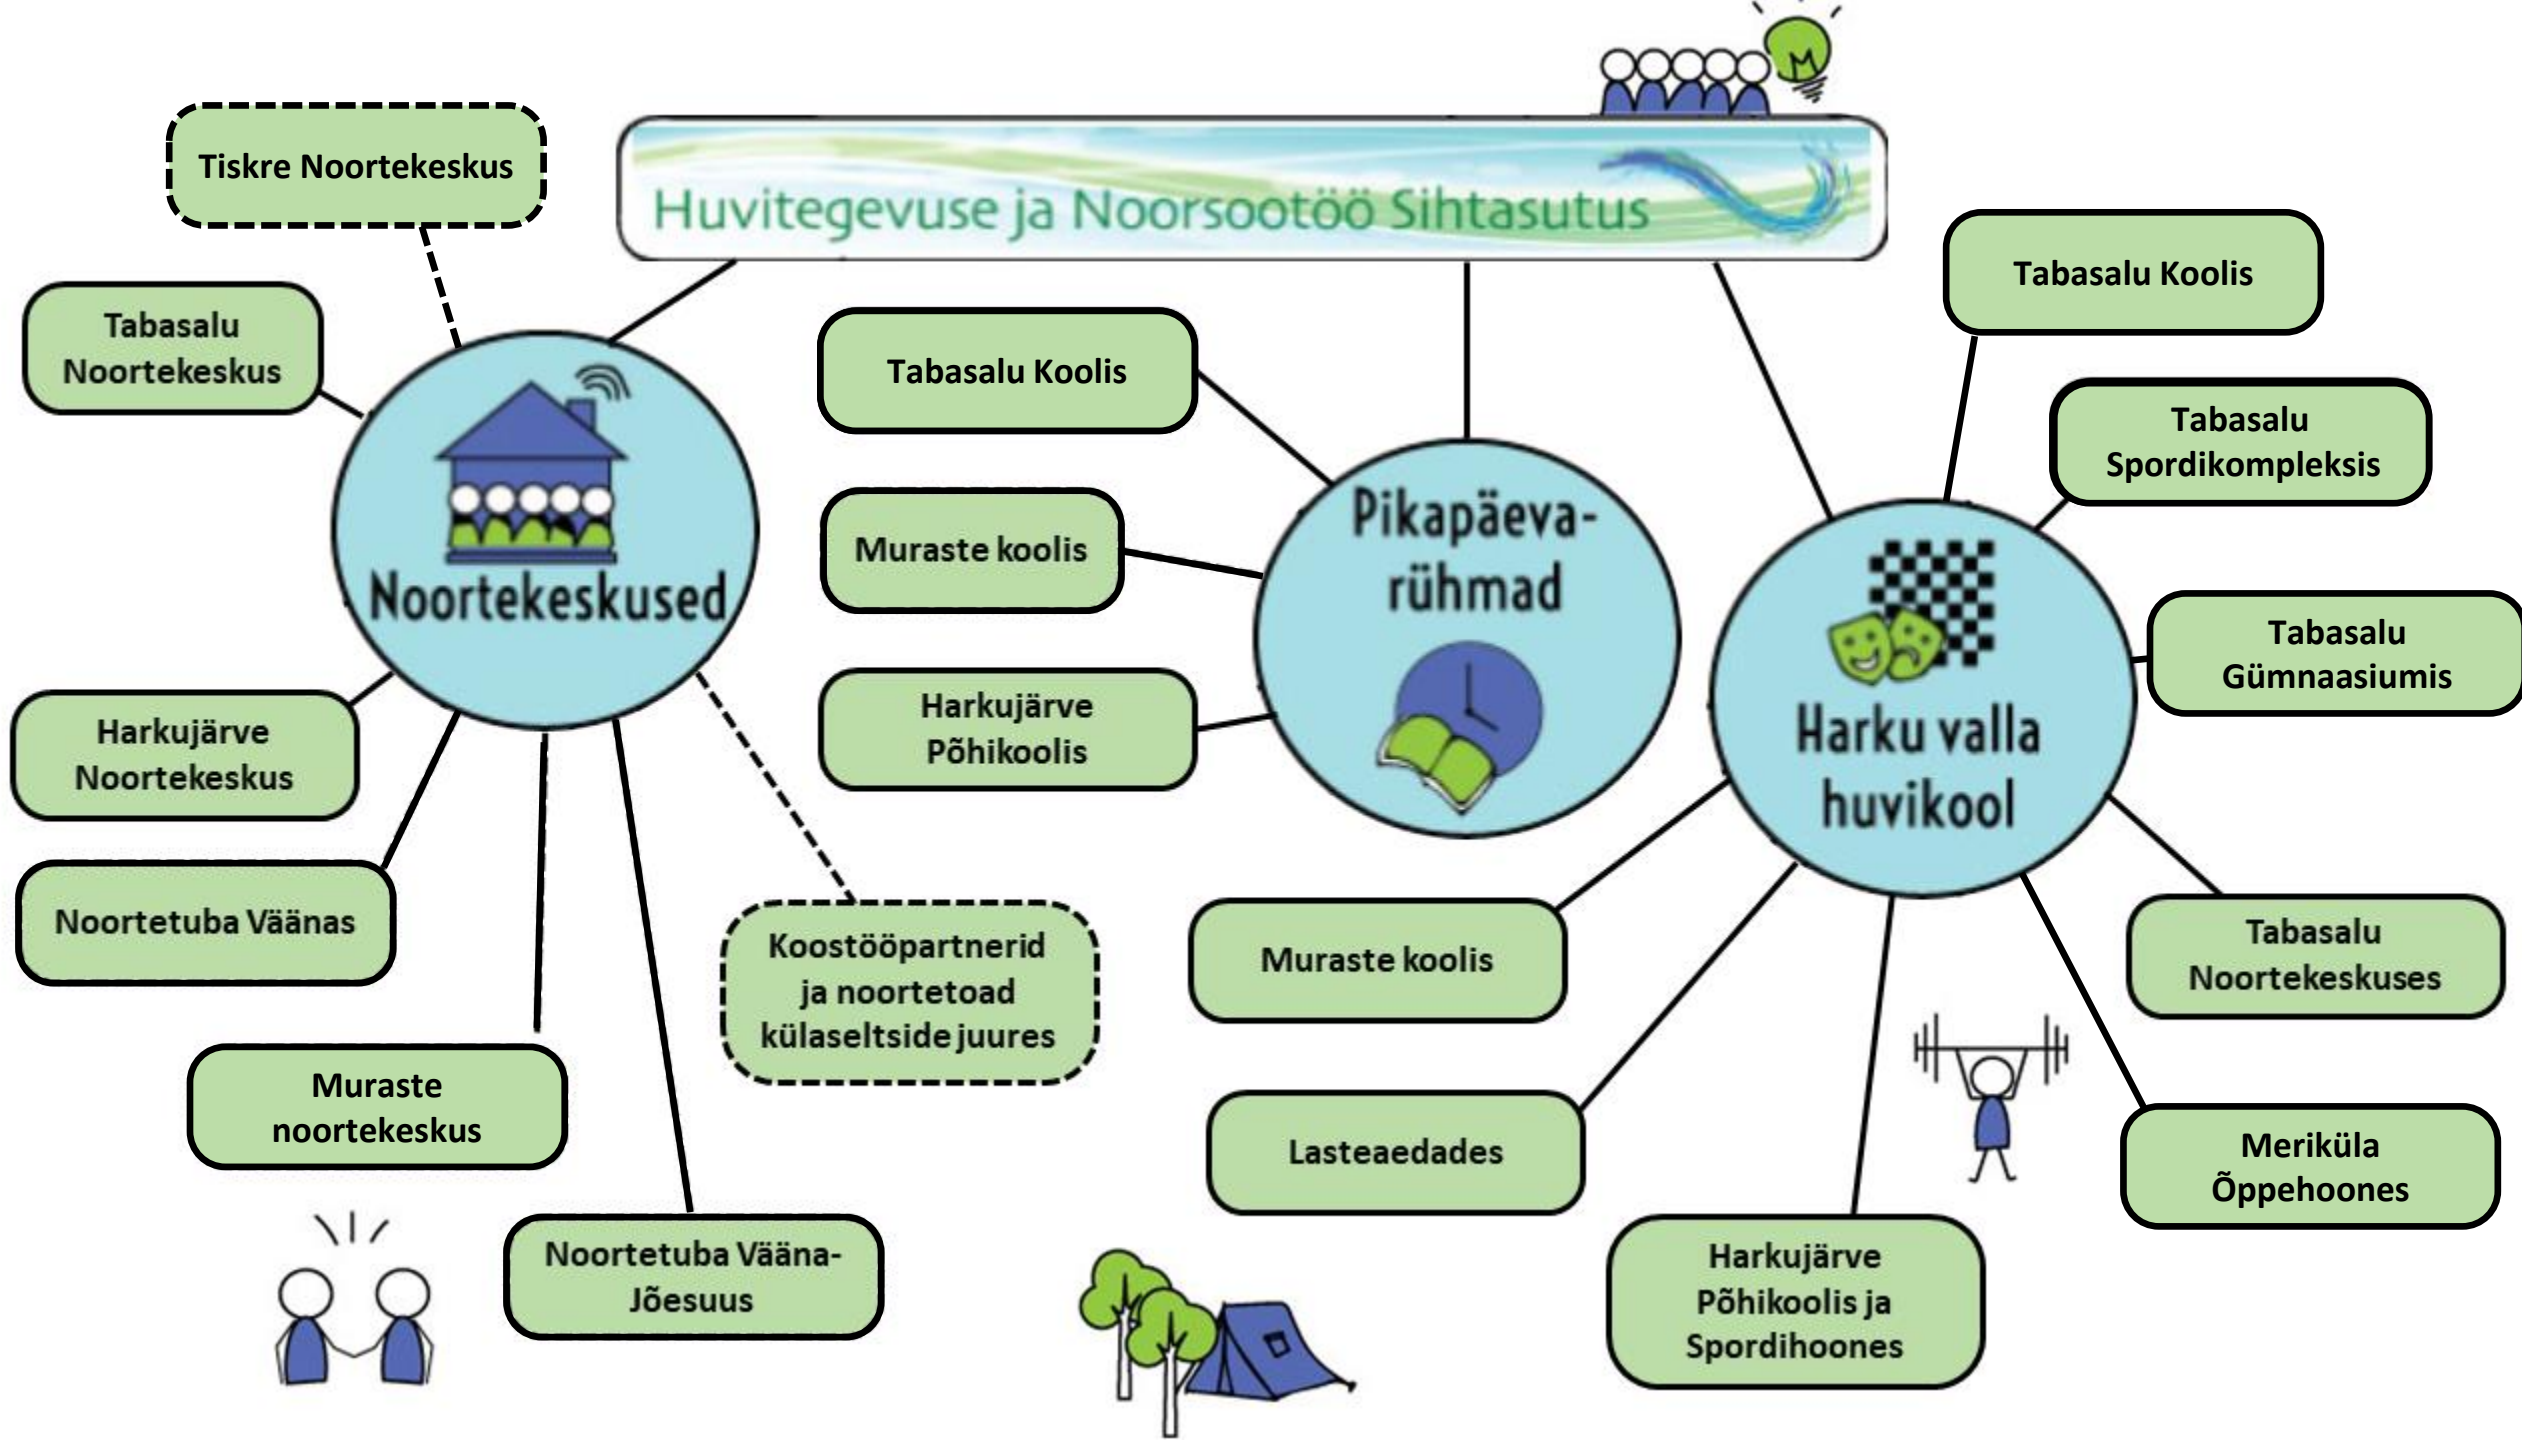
Huvitegevuse ja Noorsootöö Sihtasutus

Tiskre Noortekeskus

Tabasalu Noortekeskus

Noortekeskused

Harkujärve Noortekeskus

Noortetuba Väänas

Muraste noortekeskus

Noortetuba Vääna-Jõesuus

Koostööpartnerid ja noortetoad külaseltside juures

Tabasalu Koolis

Muraste koolis

Harkujärve Põhikoolis

Pikapäeva-rühmad

Harku valla huvikool

Tabasalu Koolis

Tabasalu Spordikompleksis

Tabasalu Gümnaasiumis

Tabasalu Noortekeskuses

Meriküla Õppehoones

Harkujärve Põhikoolis ja Spordihoones

Lasteaedades

Muraste koolis